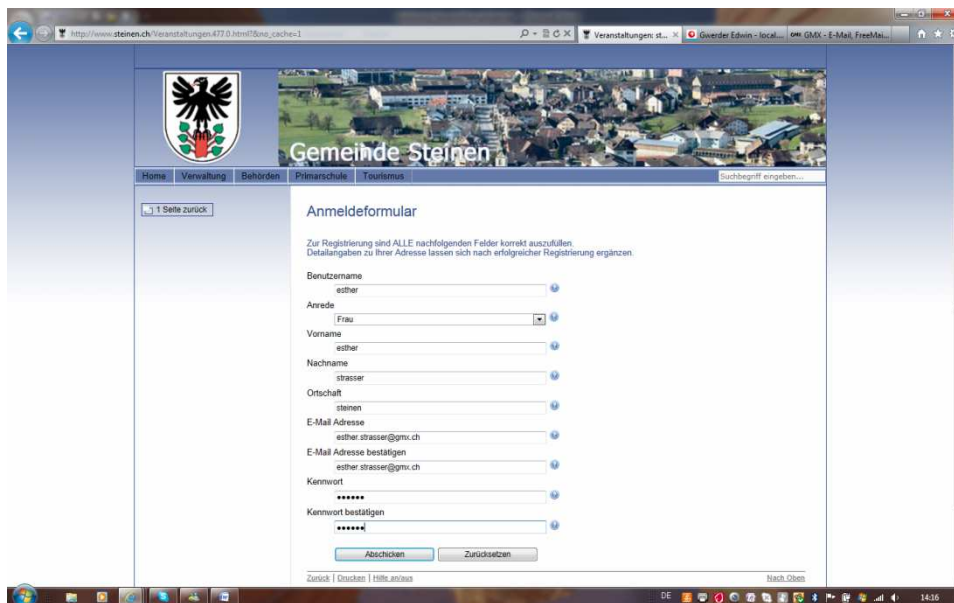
http://www.steinen.ch/Veranstaltungen.477.0.html?&no_cache=1

Veranstaltungen: st... ×

Gwerder Edwin - local...

GMX - E-Mail, FreeMai...

Gemeinde Steinen

Home | Verwaltung | Behörden | Primarschule | Tourismus

Suchbegriff eingeben...

1 Seite zurück

Anmeldeformular

Zur Registrierung sind ALLE nachfolgenden Felder korrekt auszufüllen.
Detailangaben zu Ihrer Adresse lassen sich nach erfolgreicher Registrierung ergänzen.

Benutzername
esther

Anrede
Frau

Vorname
esther

Nachname
strasser

Ortschaft
steinen

E-Mail Adresse
esther.strasser@gmx.ch

E-Mail Adresse bestätigen
esther.strasser@gmx.ch

Kennwort
••••••

Kennwort bestätigen
••••••

Abschicken | Zurücksetzen

Zurück | Drucken | Hilfe an/aus

Nach Oben

DE

14:16